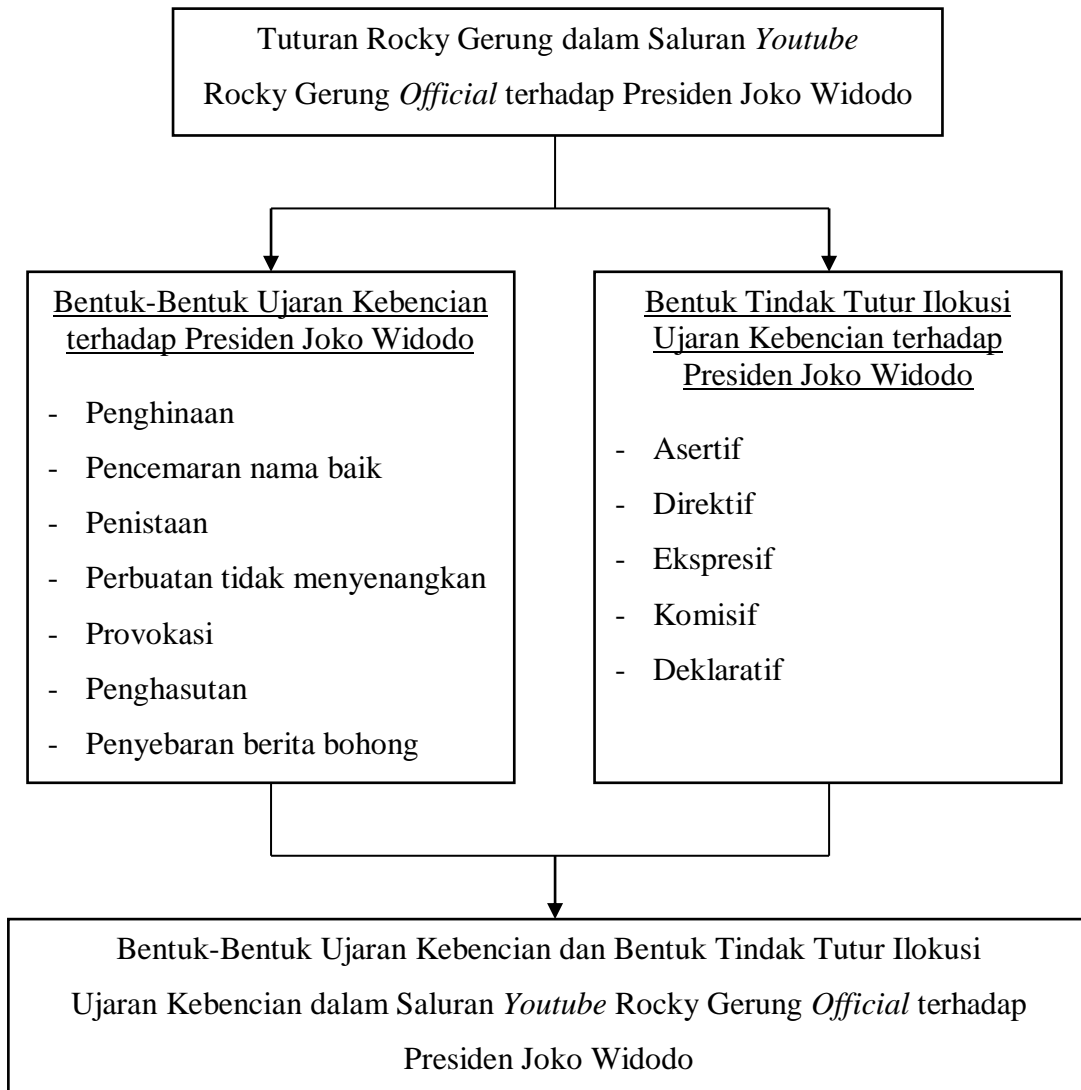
Tuturan Rocky Gerung dalam Saluran *Youtube* Rocky Gerung *Official* terhadap Presiden Joko Widodo

Bentuk-Bentuk Ujaran Kebencian terhadap Presiden Joko Widodo

- Penghinaan
- Pencemaran nama baik
- Penistaan
- Perbuatan tidak menyenangkan
- Provokasi
- Penghasutan
- Penyebaran berita bohong

Bentuk Tindak Tutur Ilokusi Ujaran Kebencian terhadap Presiden Joko Widodo

- Asertif
- Direktif
- Ekspresif
- Komisif
- Deklaratif

Bentuk-Bentuk Ujaran Kebencian dan Bentuk Tindak Tutur Ilokusi Ujaran Kebencian dalam Saluran *Youtube* Rocky Gerung *Official* terhadap Presiden Joko Widodo